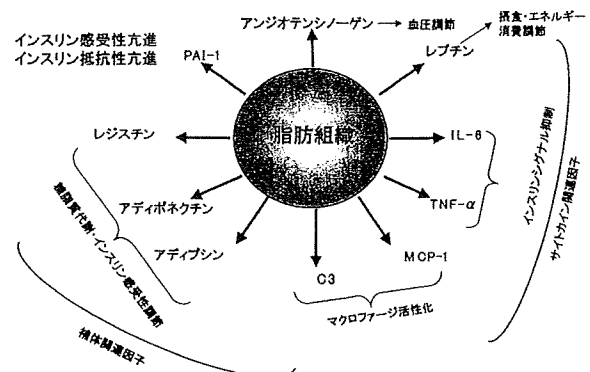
インスリン感受性亢進
インスリン抵抗性亢進

アンジオテンシノーゲン → 血圧調節

摂食・エネルギー消費調節

レプチン

PAI-1

脂肪組織

レジスチン

IL-6

TNF-$\alpha$

アディポネクチン

アディプシン

C3

MCP-1

糖脂質代謝・インスリン感受性調節

インスリンシグナル抑制

サイトカイン関連因子

マクロファージ活性化

補体関連因子